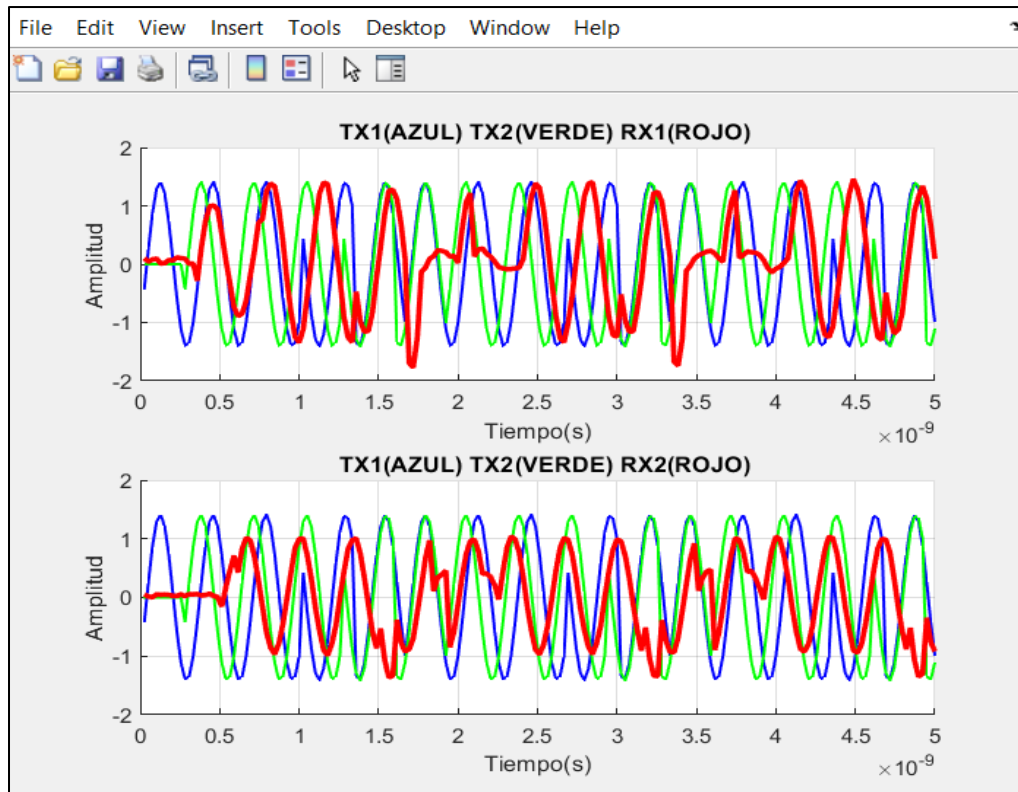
File Edit View Insert Tools Desktop Window Help

TX1(AZUL) TX2(VERDE) RX1(ROJO)

Amplitud

2
1
0
-1
-2

0 0.5 1 1.5 2 2.5 3 3.5 4 4.5 5

Tiempo(s)

$\times 10^{-9}$

TX1(AZUL) TX2(VERDE) RX2(ROJO)

Amplitud

2
1
0
-1
-2

0 0.5 1 1.5 2 2.5 3 3.5 4 4.5 5

Tiempo(s)

$\times 10^{-9}$